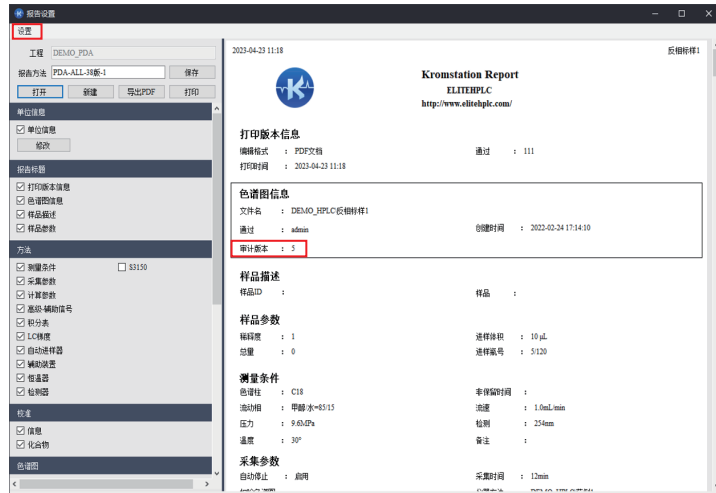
报告设置

设置

工程 DEMO_PDA

报告方法 PDA-ALL-38新-1 保存

打开 新建 导出PDF 打印

单位信息

☑ 单位信息

修改

报告标题

☑ 打印版本信息
☑ 色谱图信息
☑ 样品描述
☑ 样品参数

方法

☑ 测量条件 ☐ S3150
☑ 采集参数
☑ 计算参数
☑ 基线-辅助信号
☑ 积分表
☑ LC梯度
☑ 自动进样器
☑ 辅助装置
☑ 恒温器
☑ 检测器

校准

☑ 信息
☑ 化合物

色谱图

2023-04-23 11:18

反相样样1

Kromstation Report
ELITEHPLC
http://www.elitehplc.com/

打印版本信息

编辑格式 : PDF文档
通过 : 111
打印时间 : 2023-04-23 11:18

色谱图信息

文件名 : DEMO_HPLC反相样样1
通过 : admin
创建时间 : 2022-02-24 17:14:10
审计版本 : 5

样品描述

样品ID :
样品 :

样品参数

稀释度 : 1
进样体积 : 10 μL
总量 : 0
进样瓶号 : 5/120

测量条件

色谱柱 : C18
非保留时间 :
流动相 : 甲醇:水=85:15
流速 : 1.0mL/min
压力 : 9.6MPa
检测 : 254nm
温度 : 30°
备注 :

采集参数

自动停止 : 启用
采集时间 : 12min
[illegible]